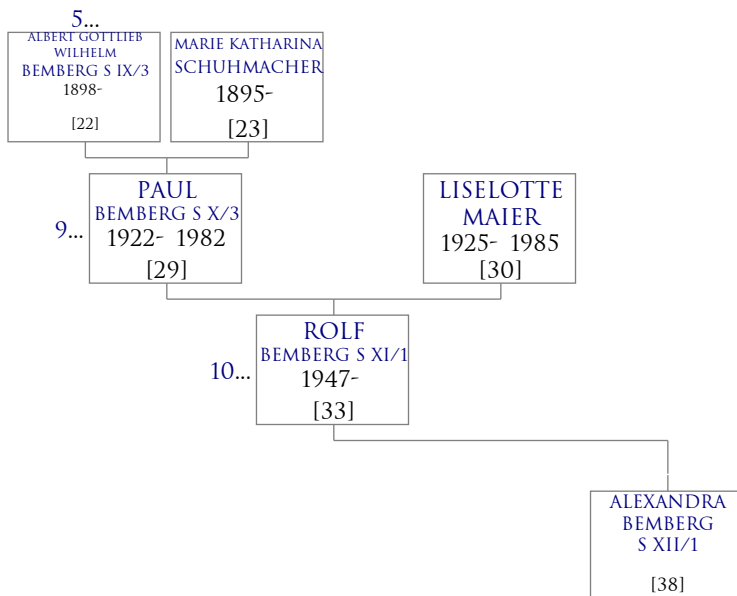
5...

ALBERT GOTTLIEB WILHELM BEMBERG S IX/3
1898-
[22]

MARIE KATHARINA SCHUHMACHER
1895-
[23]

9...

PAUL BEMBERG S X/3
1922- 1982
[29]

LISELOTTE MAIER
1925- 1985
[30]

10...

ROLF BEMBERG S XI/1
1947-
[33]

ALEXANDRA BEMBERG S XII/1
[38]